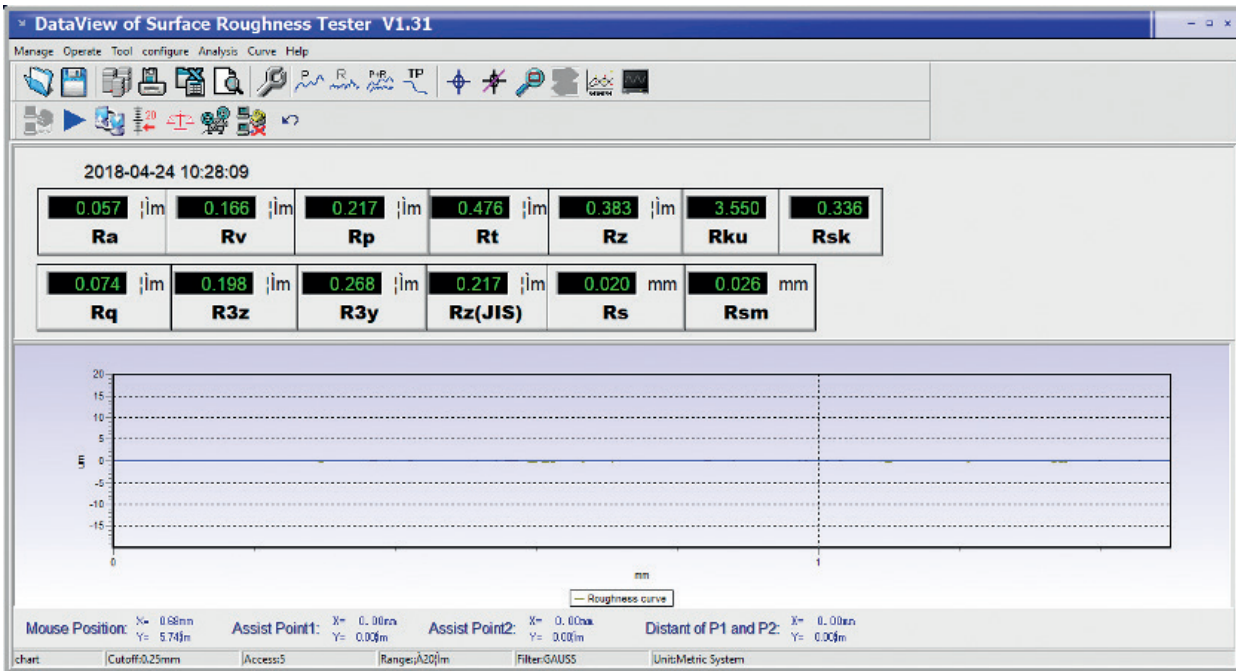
DataView of Surface Roughness Tester V1.31

Manage Operate Tool configure Analysis Curve Help

P R P+R TP

2018-04-24 10:28:09

| 0.057 ¦ìm | 0.166 ¦ìm | 0.217 ¦ìm | 0.476 ¦ìm | 0.383 ¦ìm | 3.550 | 0.336 |
|---|---|---|---|---|---|---|
| Ra | Rv | Rp | Rt | Rz | Rku | Rsk |

| 0.074 ¦ìm | 0.198 ¦ìm | 0.268 ¦ìm | 0.217 ¦ìm | 0.020 mm | 0.026 mm |
|---|---|---|---|---|---|
| Rq | R3z | R3y | Rz(JIS) | Rs | Rsm |

20
15
10
5
0
-5
-10
-15
ìm
0
1
mm
Roughness curve

Mouse Position: X= 0.68mm Y= 5.74ìm Assist Point1: X= 0.00mm Y= 0.00ìm Assist Point2: X= 0.00mm Y= 0.00ìm Distant of P1 and P2: X= 0.00mm Y= 0.00ìm

chart | Cutoff:0.25mm | Access:5 | Range:À20ìm | Filter:GAUSS | Unit:Metric System